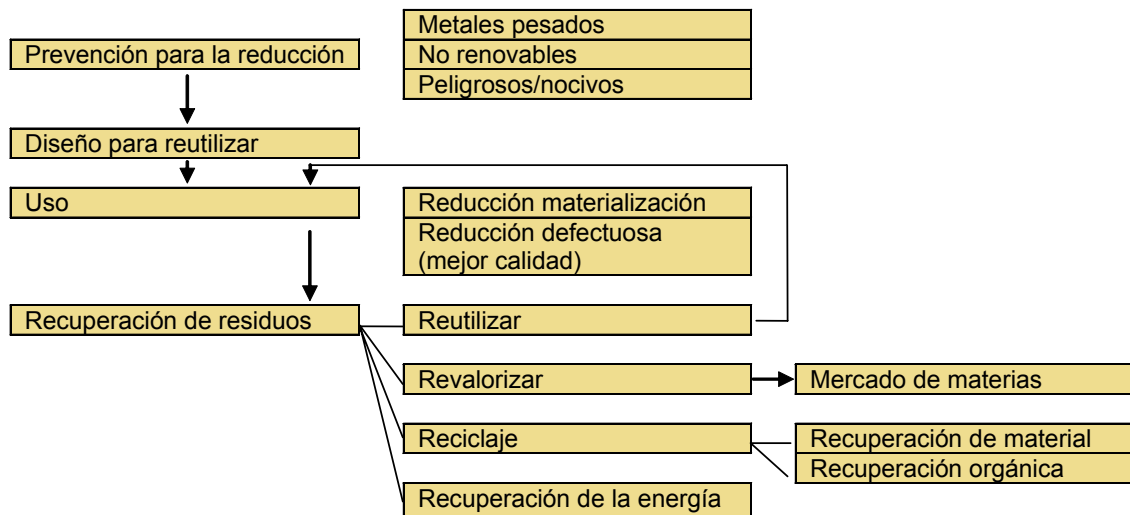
Metales pesados
No renovables
Peligrosos/nocivos

Prevención para la reducción

Diseño para reutilizar

Uso

Reducción materialización
Reducción defectuosa (mejor calidad)

Recuperación de residuos

Reutilizar

Revalorizar

Mercado de materias

Reciclaje

Recuperación de material
Recuperación orgánica

Recuperación de la energía